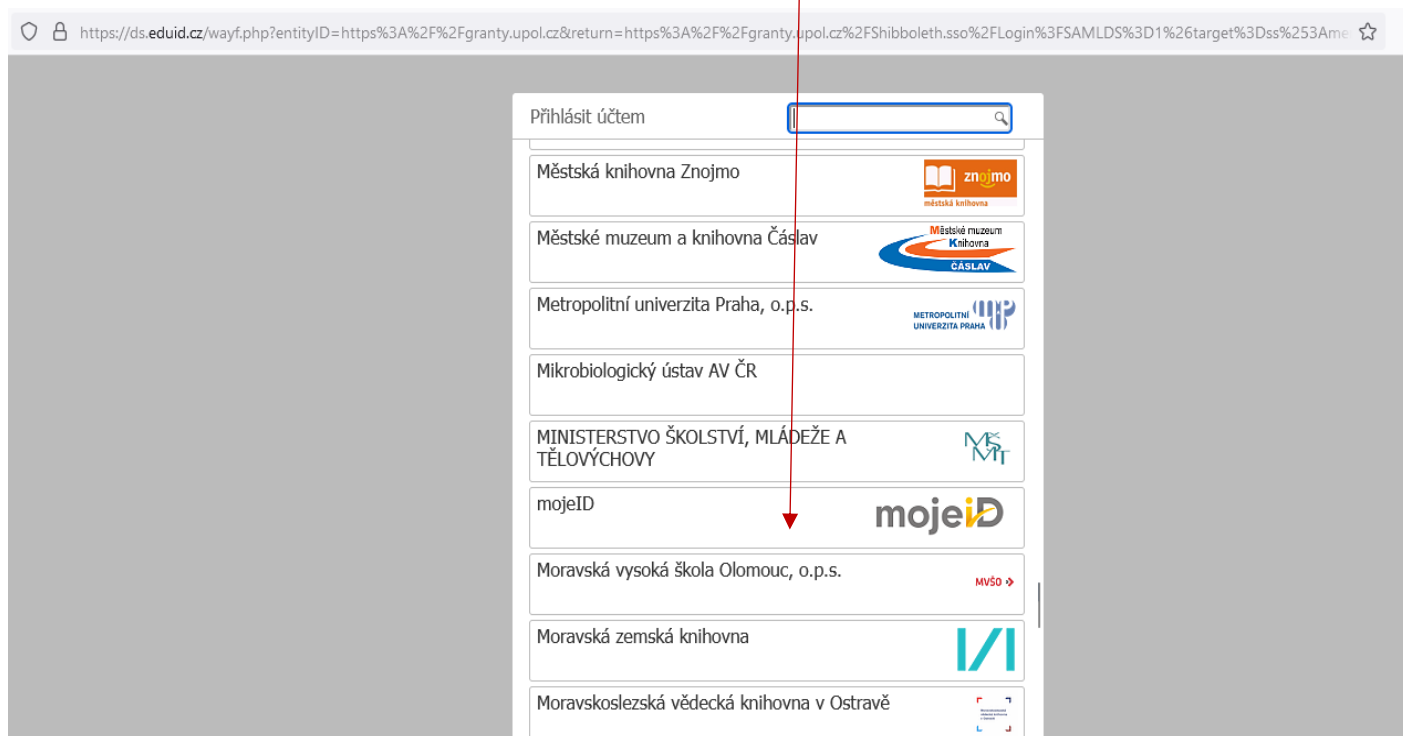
https://ds.eduid.cz/wayf.php?entityID=https%3A%2F%2Fgranty.upol.cz&return=https%3A%2F%2Fgranty.upol.cz%2FShibboleth.sso%2FLogin%3FSAMLDS%3D1%26target%3Dss%253Ame

Přihlásit účtem

Městská knihovna Znojmo
znojmo
městská knihovna

Městské muzeum a knihovna Čáslav
Městské muzeum
Knihovna
ČÁSLAV

Metropolitní univerzita Praha, o.p.s.
METROPOLITNÍ UNIVERZITA PRAHA

Mikrobiologický ústav AV ČR

MINISTERSTVO ŠKOLSTVÍ, MLÁDEŽE A TĚLOVÝCHOVY
MŠMT

mojeID
mojeID

Moravská vysoká škola Olomouc, o.p.s.
MVŠO

Moravská zemská knihovna

Moravskoslezská vědecká knihovna v Ostravě